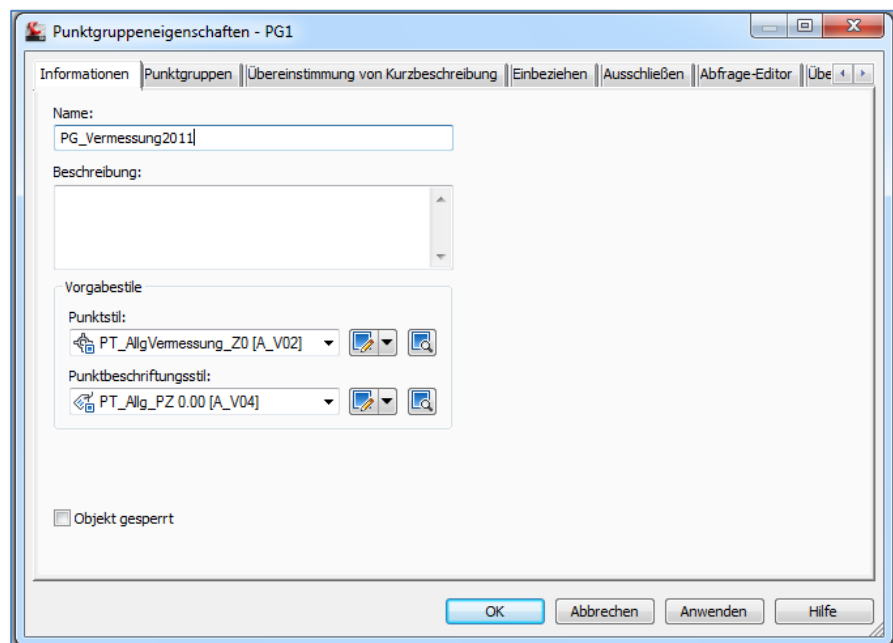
Punktgruppeneigenschaften - PG1

Informationen | Punktgruppen | Übereinstimmung von Kurzbeschreibung | Einbeziehen | Ausschließen | Abfrage-Editor | Übe

Name:
PG_Vermessung2011

Beschreibung:

Vorgabestile
Punktstil:
PT_AllgVermessung_Z0 [A_V02]
Punktbeschriftungsstil:
PT_Allg_PZ 0.00 [A_V04]

Objekt gesperrt

OK | Abbrechen | Anwenden | Hilfe